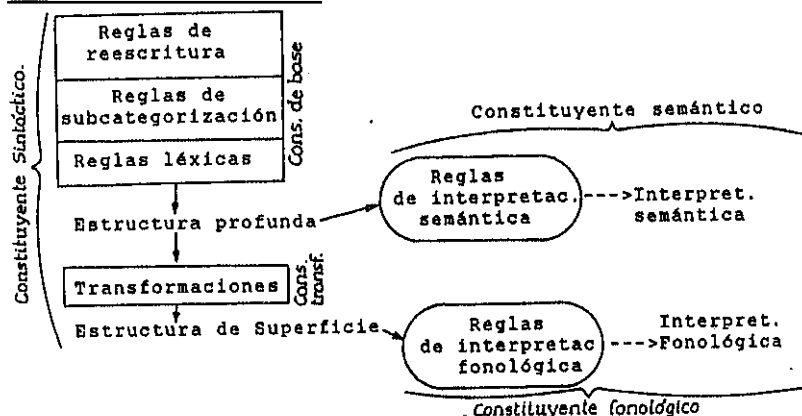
Constituyente Sintáctico.

Reglas de reescritura

Reglas de subcategorización

Reglas léxicas

Cons. de base

Estructura profunda

Transformaciones

Cons. transf.

Estructura de Superficie

Constituyente semántico

Reglas de interpretac. semántica

--->Interpret. semántica

Reglas de interpretac fonológica

--->Interpret. Fonológica

Constituyente fonológico